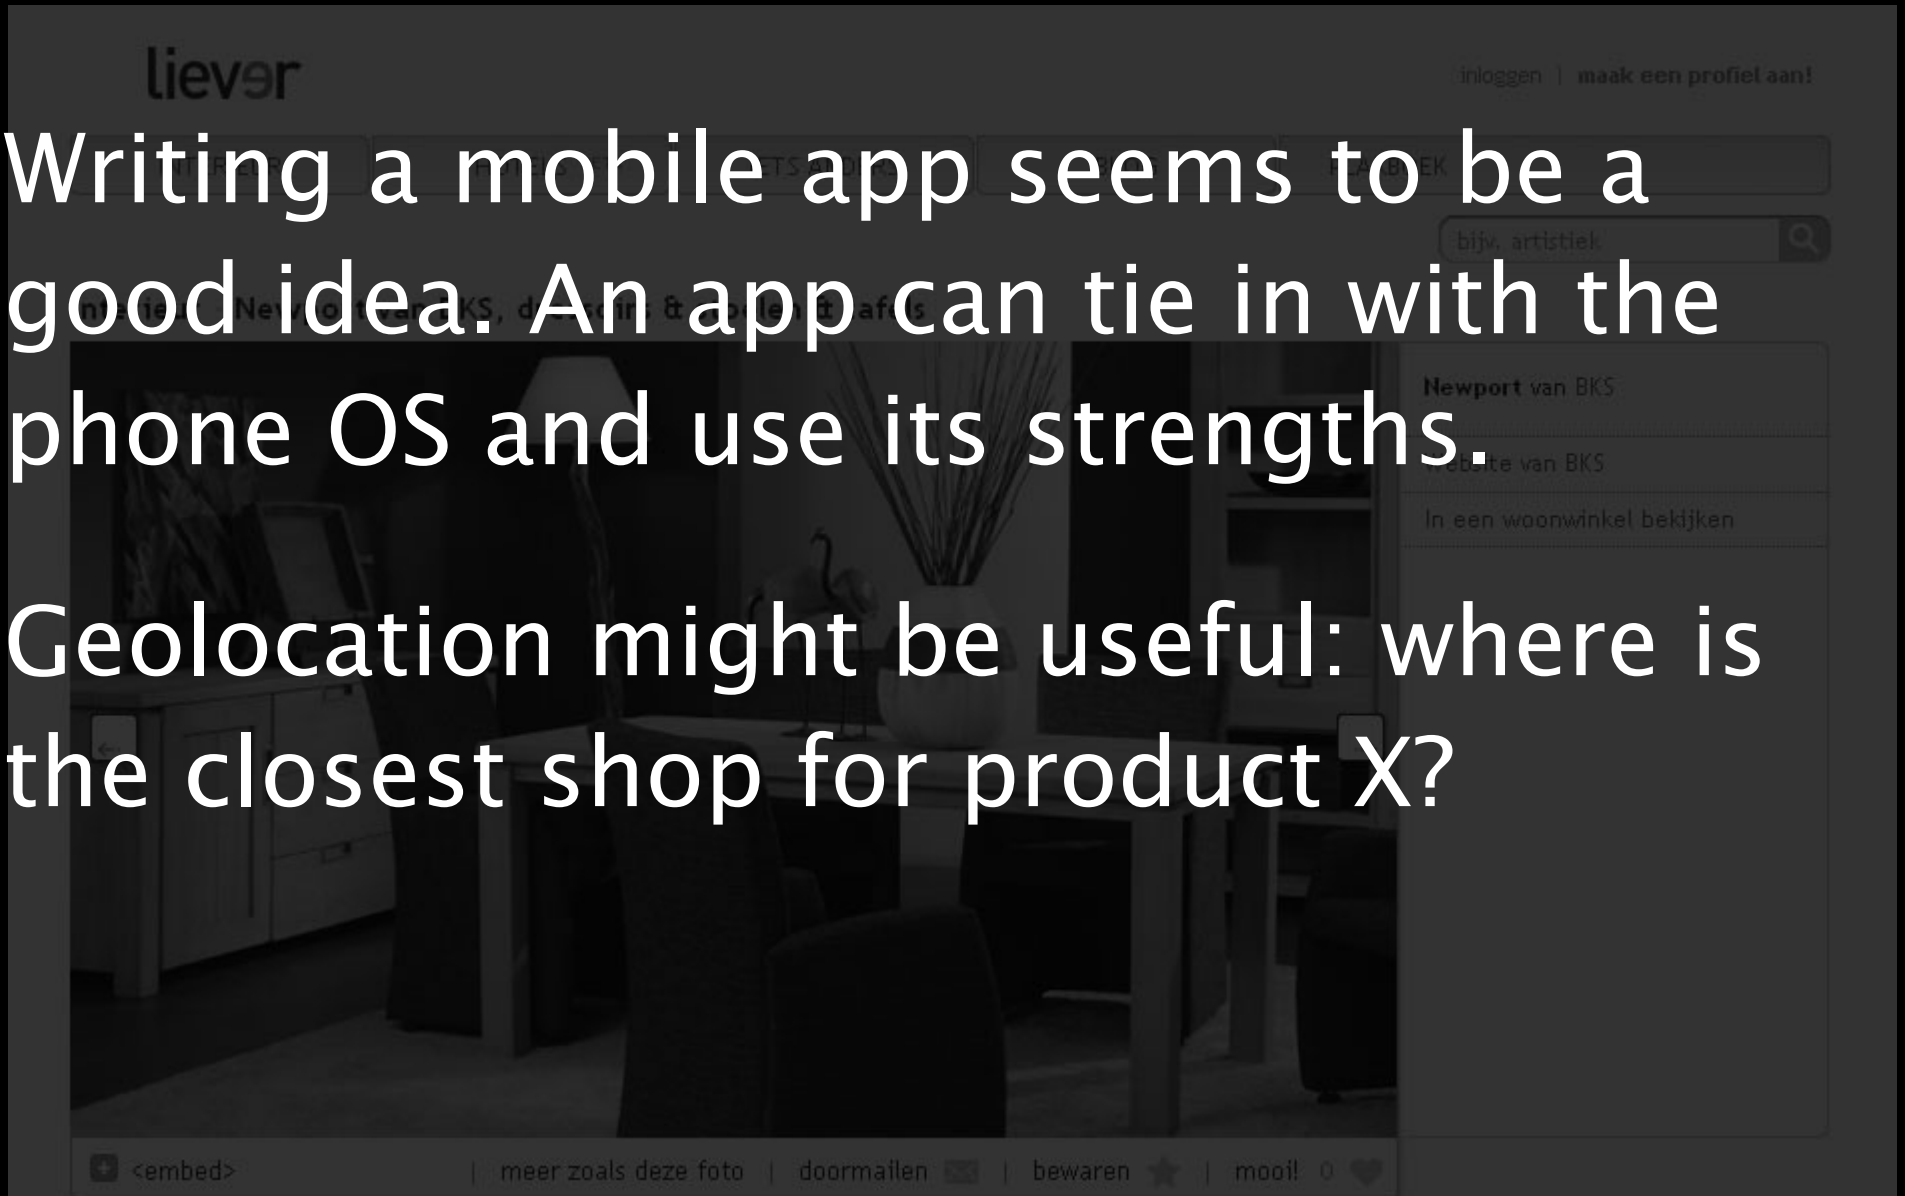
liever

inloggen | maak een profiel aan!

Writing a mobile app seems to be a good idea. An app can tie in with the phone OS and use its strengths.

bijv. artistiek

Newport van BKS

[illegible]site van BKS

In een woonwinkel bekijken

Geolocation might be useful: where is the closest shop for product X?

<embed> | meer zoals deze foto | doormailen | bewaren | mooi! 0